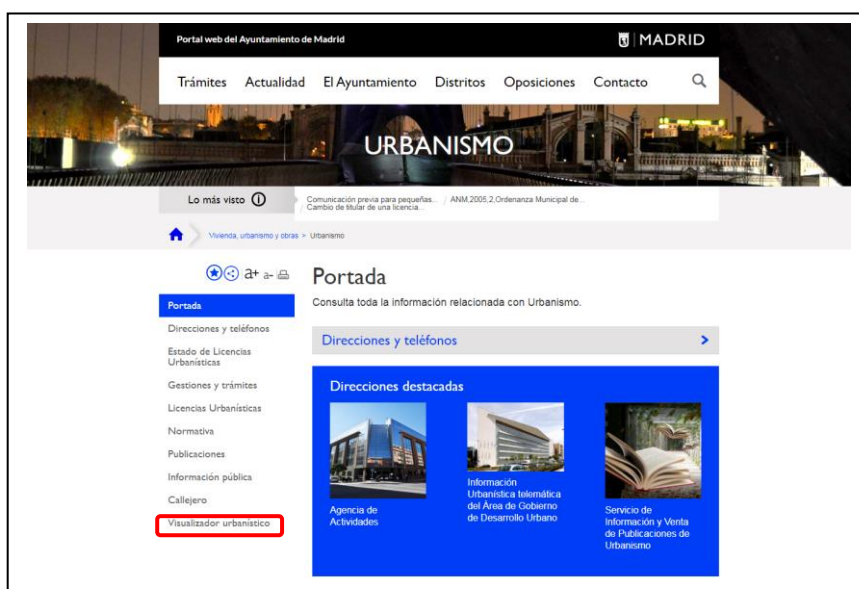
Portal web del Ayuntamiento de Madrid

MADRID

Trámites Actualidad El Ayuntamiento Distritos Oposiciones Contacto

URBANISMO

Lo más visto

Comunicación previa para pequeñas... / Cambio de titular de una licencia... / ANM.2005.2.Ordenanza Municipal de...

Vivienda, urbanismo y obras > Urbanismo

a+ a-

Portada

Consulta toda la información relacionada con Urbanismo.

Portada
Direcciones y teléfonos
Estado de Licencias Urbanísticas
Gestiones y trámites
Licencias Urbanísticas
Normativa
Publicaciones
Información pública
Callejero
Visualizador urbanístico

Direcciones y teléfonos

Direcciones destacadas

Agencia de Actividades

Información Urbanística telemática del Área de Gobierno de Desarrollo Urbano

Servicio de Información y Venta de Publicaciones de Urbanismo